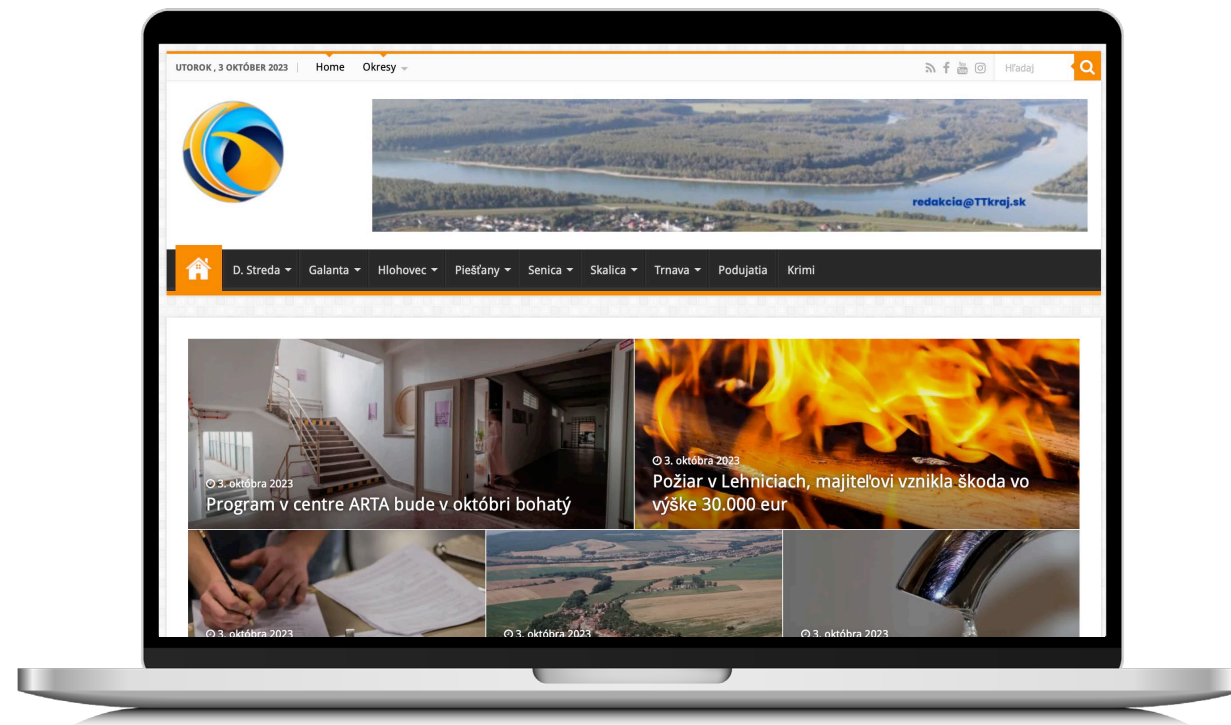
UTOROK , 3 OKTÓBER 2023 | Home Okresy

Hľadaj

redakcia@TTkraj.sk

D. Streda Galanta Hlohovec Piešťany Senica Skalica Trnava Podujatia Krimi

3. októbra 2023
Program v centre ARTA bude v októbri bohatý

3. októbra 2023
Požiar v Lehniciach, majiteľovi vznikla škoda vo výške 30.000 eur

3. októbra 2023

3. októbra 2023

3. októbra 2023